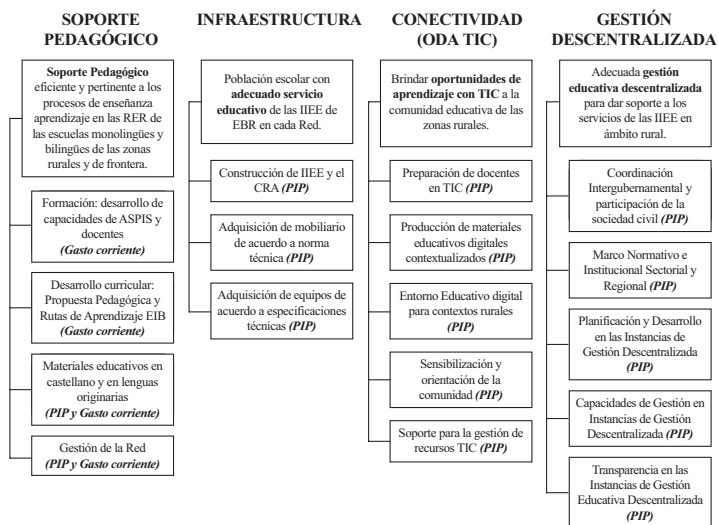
SOPORTE PEDAGÓGICO

Soporte Pedagógico eficiente y pertinente a los procesos de enseñanza aprendizaje en las RER de las escuelas monolingües y bilingües de las zonas rurales y de frontera.

Formación: desarrollo de capacidades de ASPIS y docentes *(Gasto corriente)*

Desarrollo curricular: Propuesta Pedagógica y Rutas de Aprendizaje EIB *(Gasto corriente)*

Materiales educativos en castellano y en lenguas originarias *(PIP y Gasto corriente)*

Gestión de la Red *(PIP y Gasto corriente)*

INFRAESTRUCTURA

Población escolar con adecuado servicio educativo de las IIEE de EBR en cada Red.

Construcción de IIEE y el CRA *(PIP)*

Adquisición de mobiliario de acuerdo a norma técnica *(PIP)*

Adquisición de equipos de acuerdo a especificaciones técnicas *(PIP)*

CONECTIVIDAD (ODA TIC)

Brindar oportunidades de aprendizaje con TIC a la comunidad educativa de las zonas rurales.

Preparación de docentes en TIC *(PIP)*

Producción de materiales educativos digitales contextualizados *(PIP)*

Entorno Educativo digital para contextos rurales *(PIP)*

Sensibilización y orientación de la comunidad *(PIP)*

Soporte para la gestión de recursos TIC *(PIP)*

GESTIÓN DESCENTRALIZADA

Adecuada gestión educativa descentralizada para dar soporte a los servicios de los IIEE en ámbito rural.

Coordinación Intergubernamental y participación de la sociedad civil *(PIP)*

Marco Normativo e Institucional Sectorial y Regional *(PIP)*

Planificación y Desarrollo en las Instancias de Gestión Descentralizada *(PIP)*

Capacidades de Gestión en Instancias de Gestión Descentralizada *(PIP)*

Transparencia en las Instancias de Gestión Educativa Descentralizada *(PIP)*